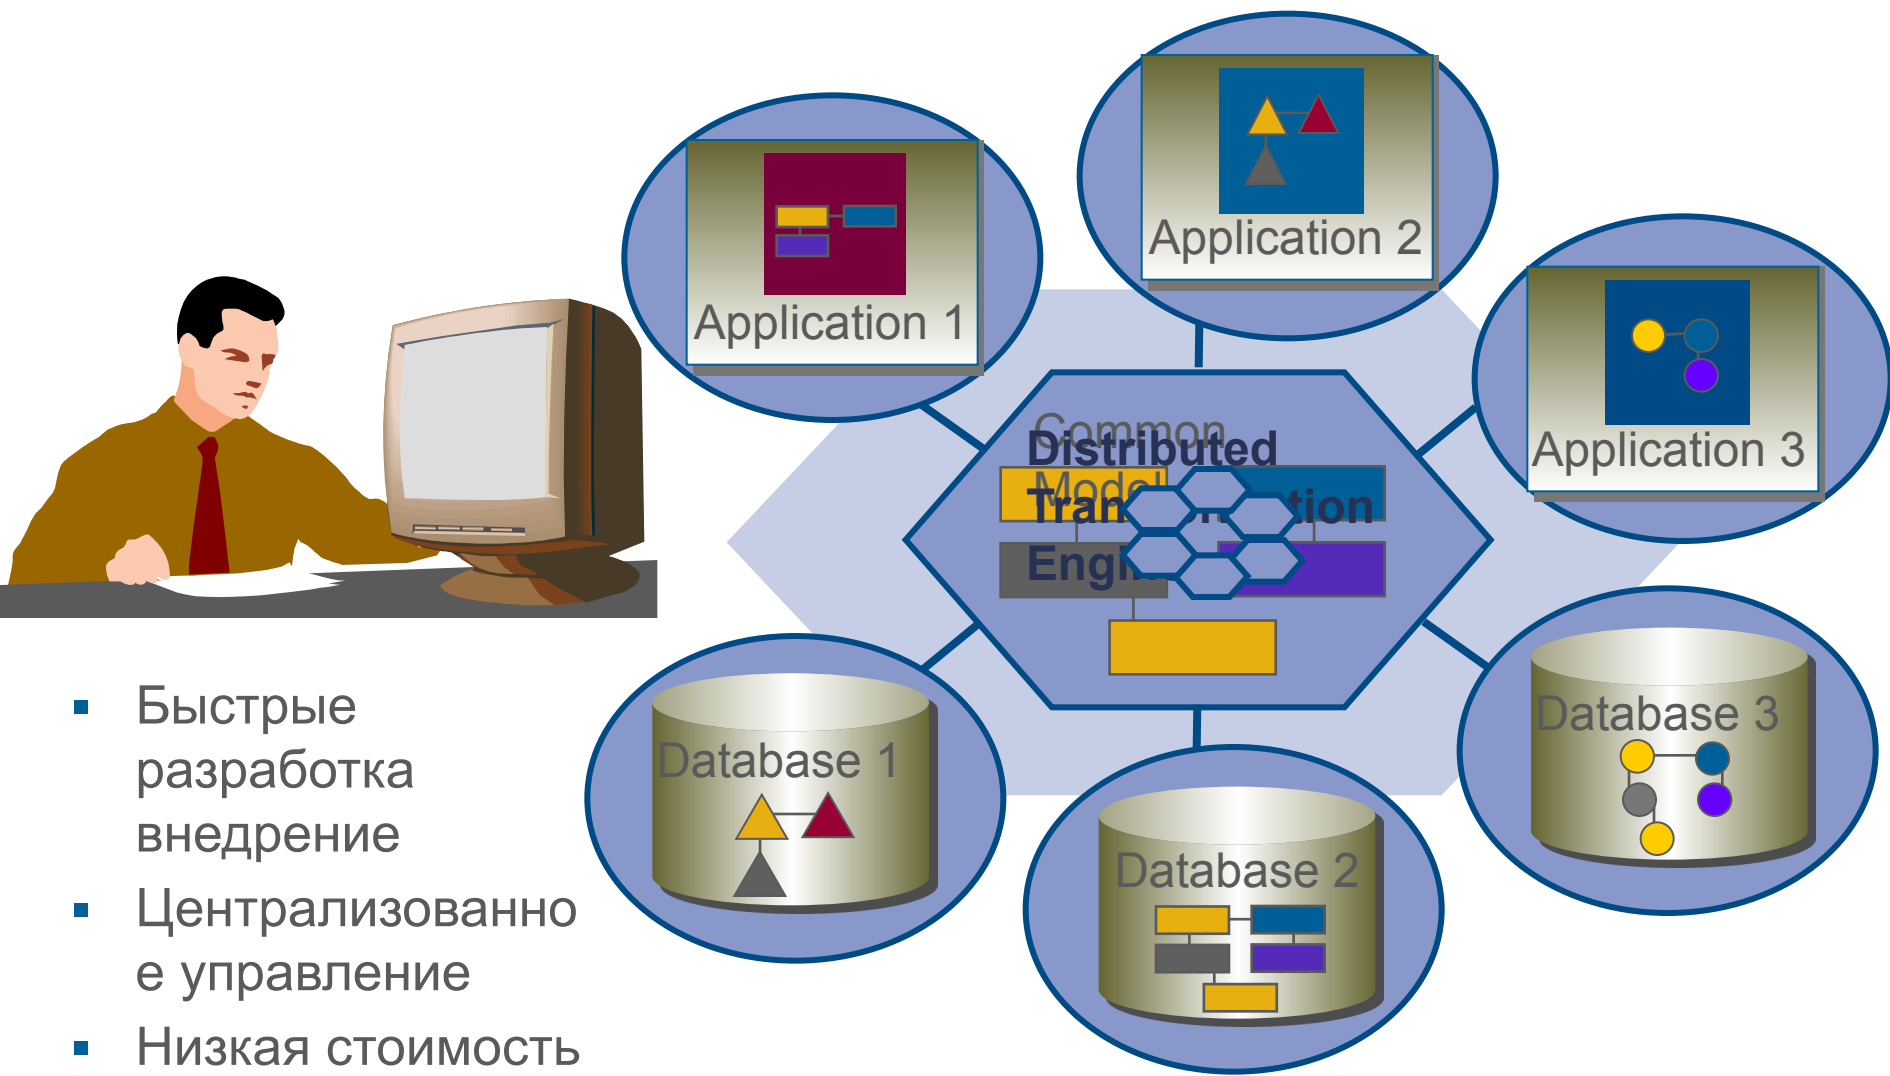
Application 1

Application 2

Application 3

Common Distributed Model Tran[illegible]tion Engi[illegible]

Database 1

Database 2

Database 3

- Быстрые разработка внедрение
- Централизованное управление
- Низкая стоимость